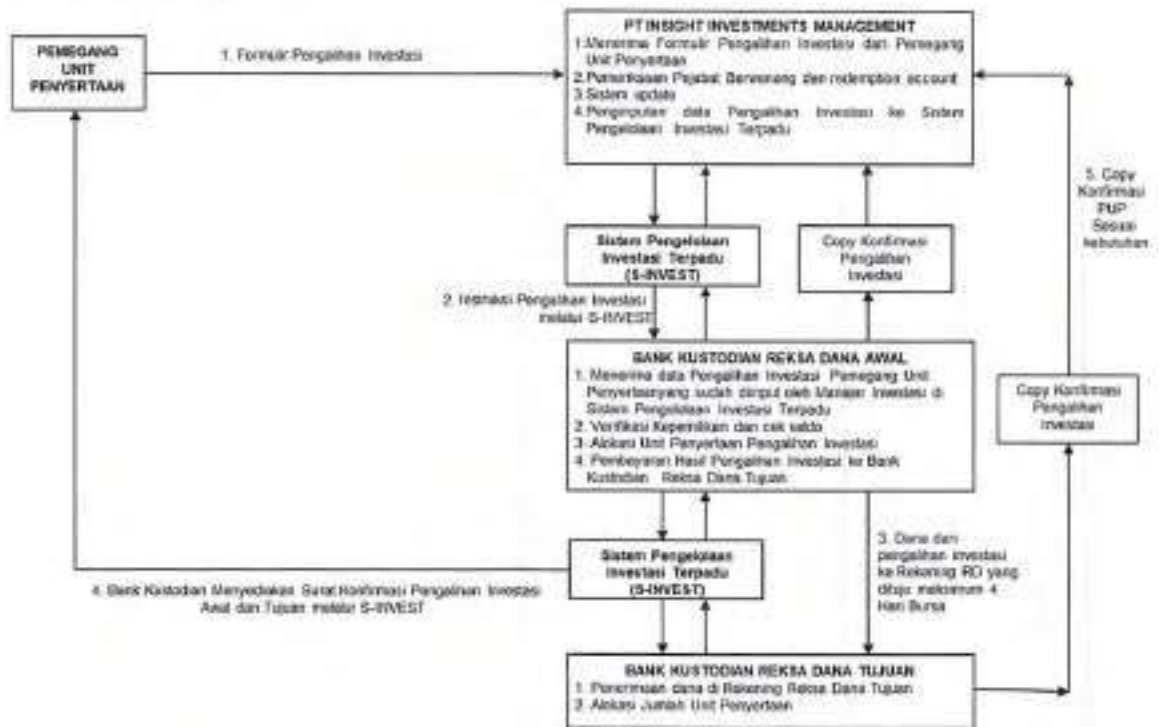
PEMEGANG UNIT PENYERTAAN

1. Formulir Pengalihan Investasi

PT INSIGHT INVESTMENTS MANAGEMENT
1.Menerima Formulir Pengalihan Investasi dari Pemegang Unit Penyertaan
2.Pemeriksaan Pejabat Berwenang dan redemption account
3.Sistem update
4.Penginputan data Pengalihan Investasi ke Sistem Pengelolaan Investasi Terpadu

5. Copy Konfirmasi PUP Sesuai kebutuhan

Sistem Pengelolaan Investasi Terpadu (S-INVEST)

Copy Konfirmasi Pengalihan Investasi

2. Instruksi Pengalihan Investasi melalui S-INVEST

BANK KUSTODIAN REKSA DANA AWAL
1. Menerima data Pengalihan Investasi Pemegang Unit Penyertaanyang sudah diinput oleh Manajer Investasi di Sistem Pengelolaan Investasi Terpadu
2. Verifikasi Kepemilikan dan cek saldo
3. Alokasi Unit Penyertaan Pengalihan Investasi
4. Pembayaran Hasil Pengalihan Investasi ke Bank Kustodian Reksa Dana Tujuan

Copy Konfirmasi Pengalihan Investasi

Sistem Pengelolaan Investasi Terpadu (S-INVEST)

3. Dana dari pengalihan investasi ke Rekening RD yang dituju maksimum 4 Hari Bursa

4. Bank Kustodian Menyediakan Surat Konfirmasi Pengalihan Investasi Awal dan Tujuan melalui S-INVEST

BANK KUSTODIAN REKSA DANA TUJUAN
1. Penerimaan dana di Rekening Reksa Dana Tujuan
2. Alokasi Jumlah Unit Penyertaan